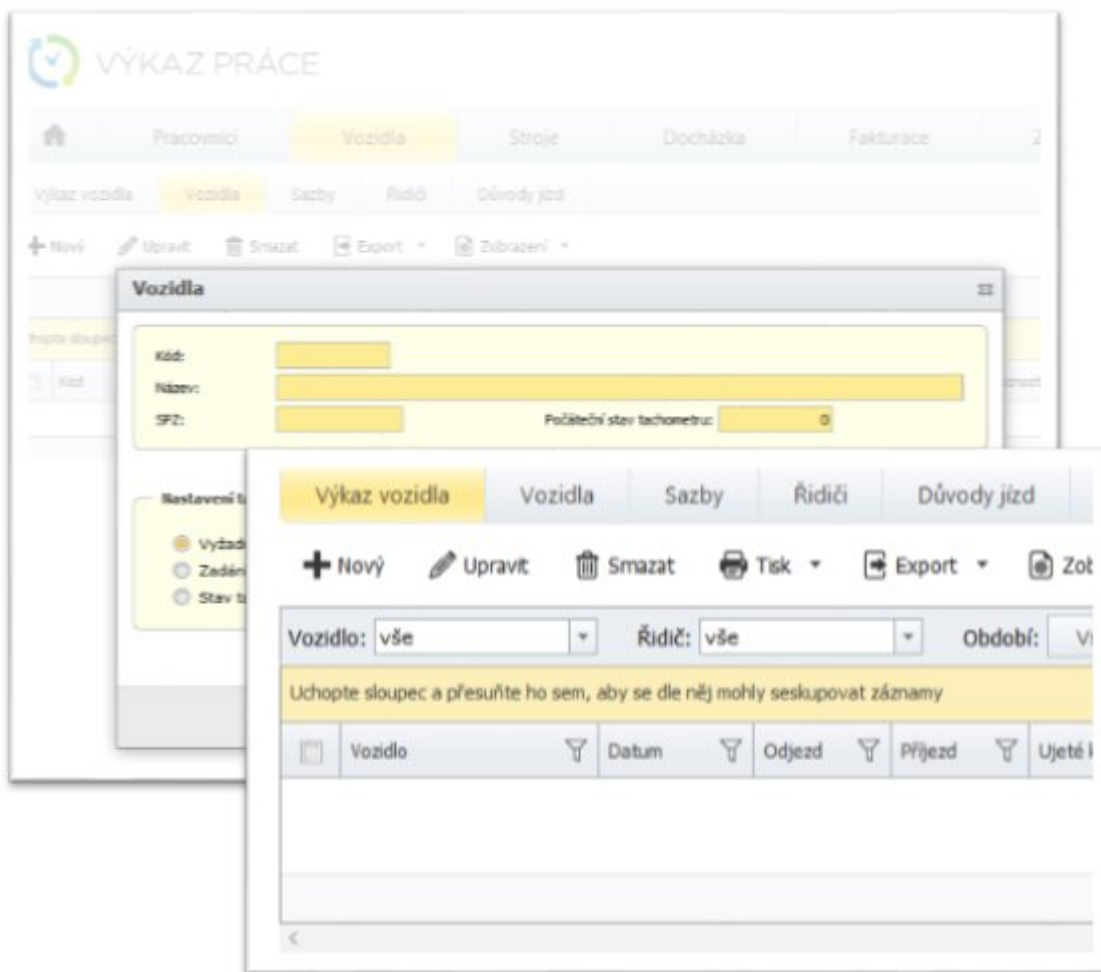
VÝKAZ PRÁCE

Pracovníci Vozidla Stroje Docházka Fakturace Z

Výkaz vozidla Vozidla Sazby Řidiči Důvody jízd

Nový Upravit Smazat Export Zobrazení

Vozidla

Uchopte sloupec

Kód

Kód:
Název:
SPZ:
Počáteční stav tachometru: 0

Nastavení t
Vyžad
Zadán
Stav t

Výkaz vozidla Vozidla Sazby Řidiči Důvody jízd

Nový Upravit Smazat Tisk Export Zob

Vozidlo: vše Řidič: vše Období: V

Uchopte sloupec a přesuňte ho sem, aby se dle něj mohly seskupovat záznamy

| | Vozidlo | Datum | Odjezd | Příjezd | Ujeté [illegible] |
|---|---|---|---|---|---|